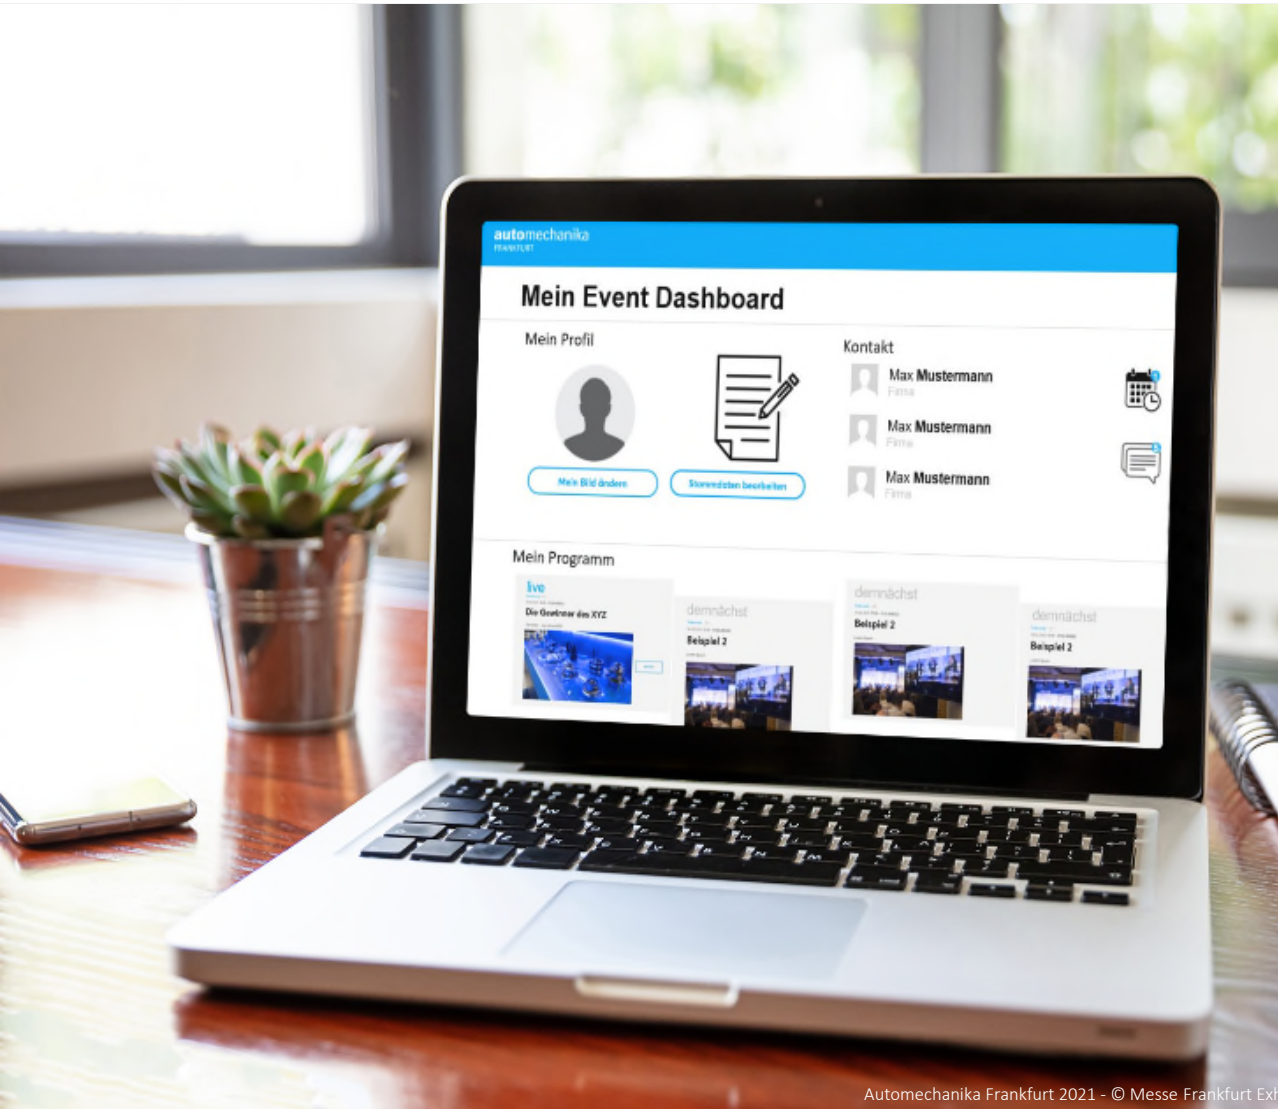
automechanika
FRANKFURT

Mein Event Dashboard

Mein Profil

Mein Bild ändern

Stammdaten bearbeiten

Kontakt

Max Mustermann
Firma

Max Mustermann
Firma

Max Mustermann
Firma

Mein Programm

live
Die Gewinner des XYZ

demnächst
Beispiel 2

demnächst
Beispiel 2

demnächst
Beispiel 2

Automechanika Frankfurt 2021 - © Messe Frankfurt Exh